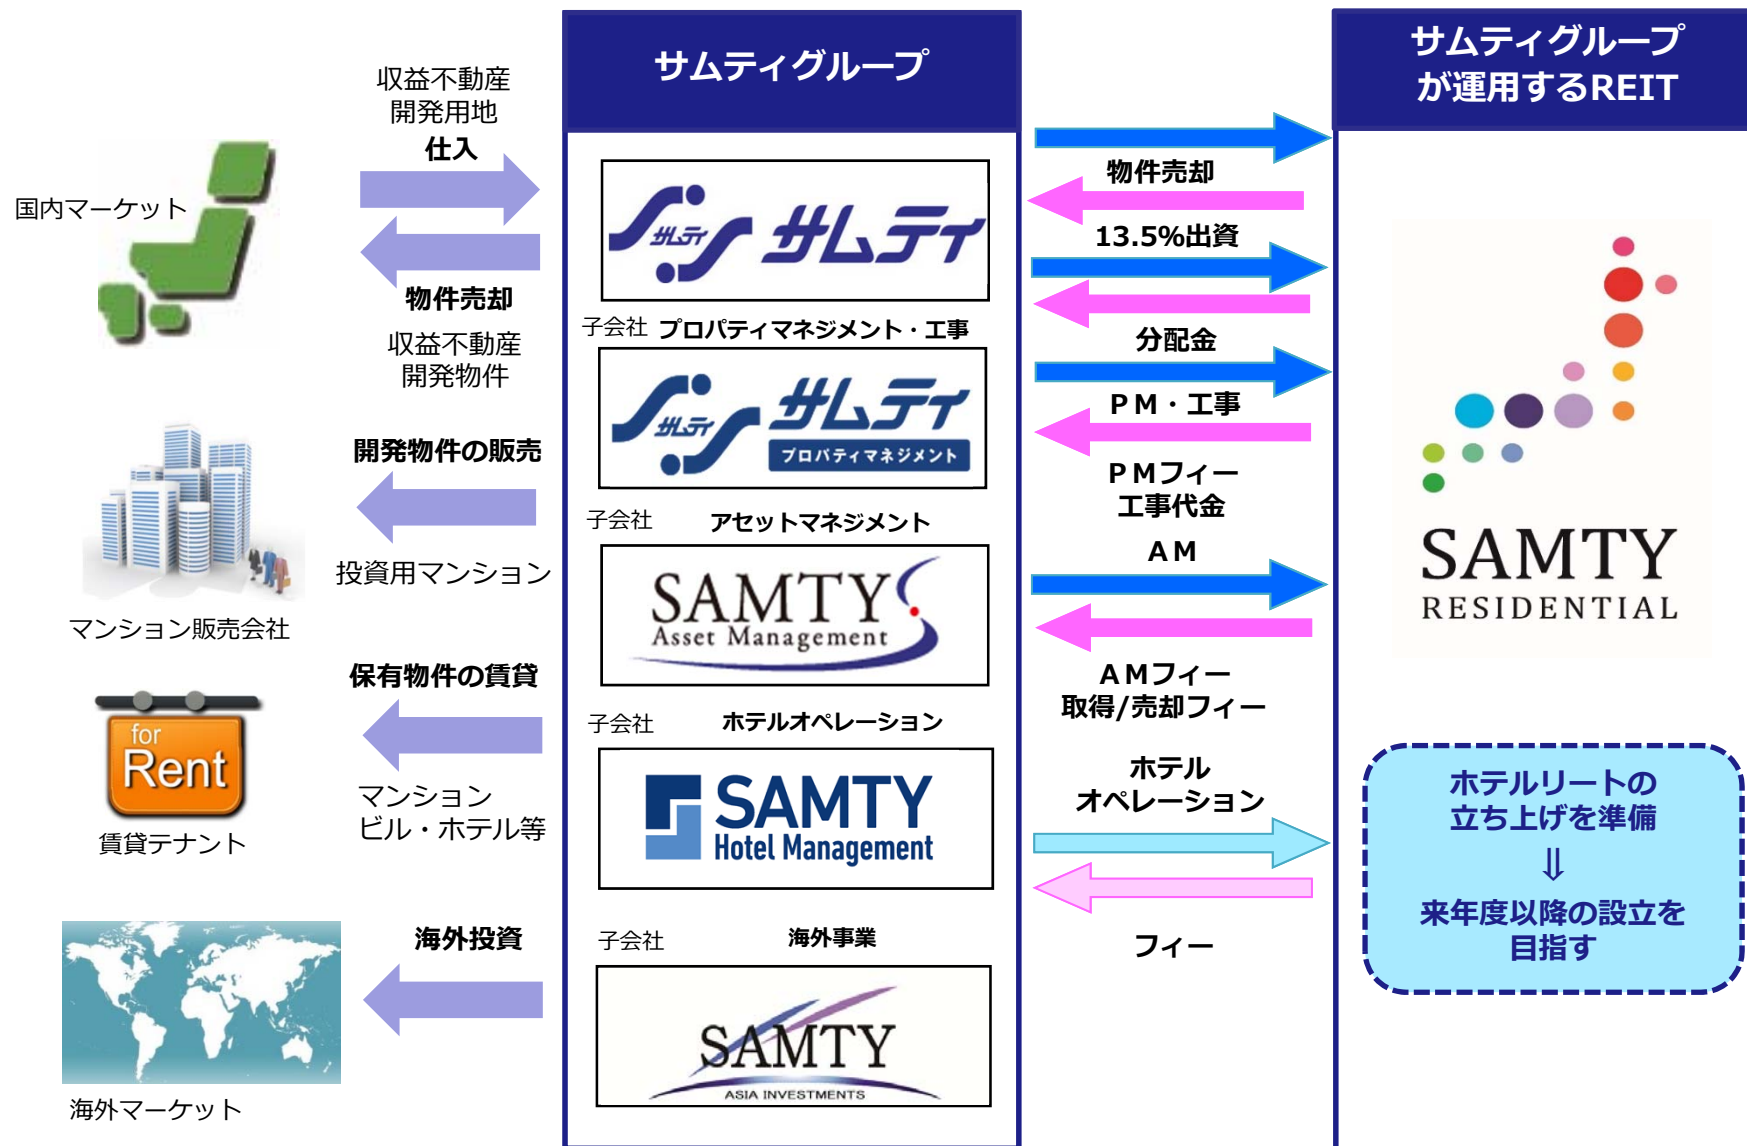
国内マーケット

収益不動産
開発用地
仕入

物件売却
収益不動産
開発物件

マンション販売会社

開発物件の販売

投資用マンション

for Rent

賃貸テナント

保有物件の賃貸

マンション
ビル・ホテル等

海外マーケット

海外投資

サムティグループ

サムティ サムティ

子会社 プロパティマネジメント・工事

サムティ サムティ プロパティマネジメント

子会社 アセットマネジメント

SAMTY Asset Management

子会社 ホテルオペレーション

SAMTY Hotel Management

子会社 海外事業

SAMTY ASIA INVESTMENTS

物件売却

13.5%出資

分配金

PM・工事

PMフィー
工事代金

AM

AMフィー
取得/売却フィー

ホテル
オペレーション

フィー

サムティグループ
が運用するREIT

SAMTY RESIDENTIAL

ホテルリートの
立ち上げを準備
⇓
来年度以降の設立を
目指す